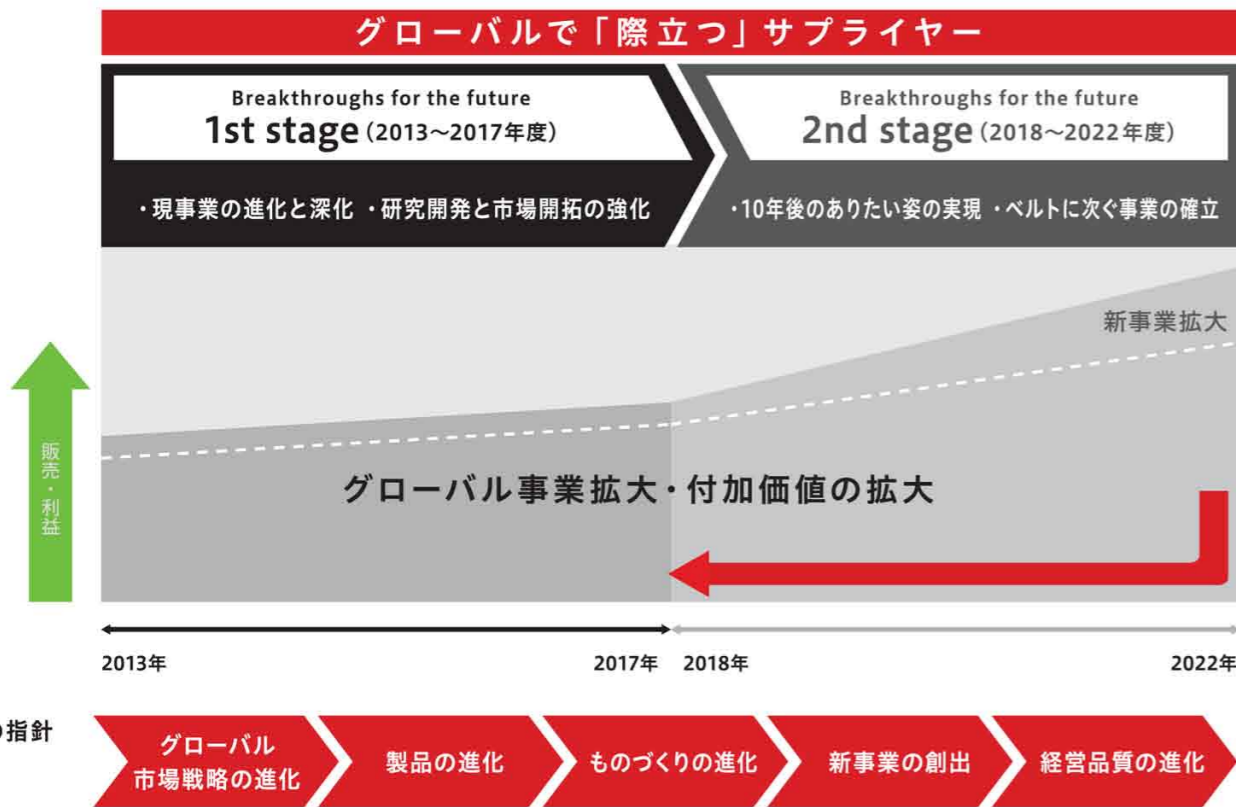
グローバルで「際立つ」サプライヤー

Breakthroughs for the future
1st stage（2013～2017年度）

・現事業の進化と深化 ・研究開発と市場開拓の強化

Breakthroughs for the future
2nd stage（2018～2022年度）

・10年後のありたい姿の実現 ・ベルトに次ぐ事業の確立

新事業拡大

販売・利益

グローバル事業拡大・付加価値の拡大

2013年

2017年

2018年

2022年

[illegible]指針

グローバル市場戦略の進化

製品の進化

ものづくりの進化

新事業の創出

経営品質の進化